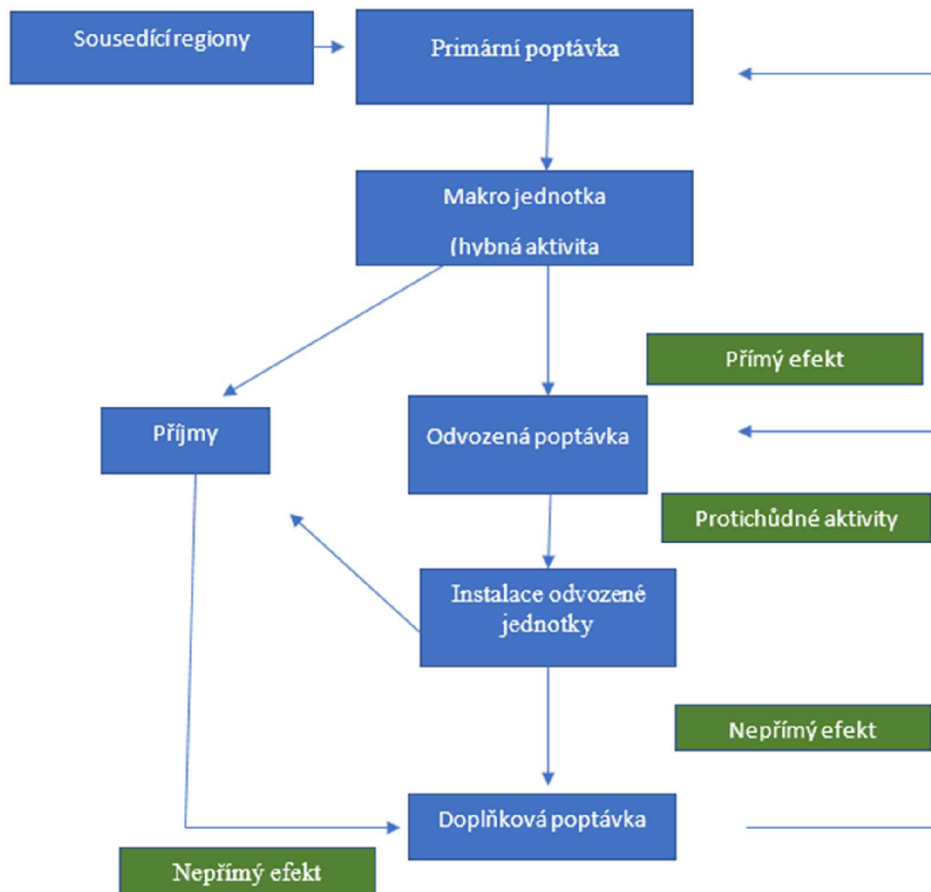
Sousedící regiony

Primární poptávka

Makro jednotka

(hybná aktivita

Přímý efekt

Příjmy

Odvozená poptávka

Protichůdné aktivity

Instalace odvozené jednotky

Nepřímý efekt

Doplňková poptávka

Nepřímý efekt